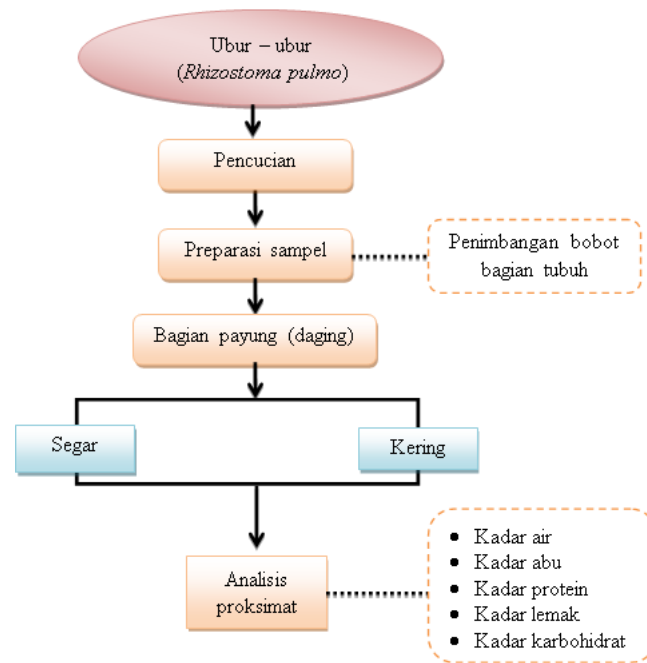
Ubur – ubur
(*Rhizostoma pulmo*)

Pencucian

Preparasi sampel

Penimbangan bobot bagian tubuh

Bagian payung (daging)

Segar

Kering

Analisis proksimat

- Kadar air
- Kadar abu
- Kadar protein
- Kadar lemak
- Kadar karbohidrat